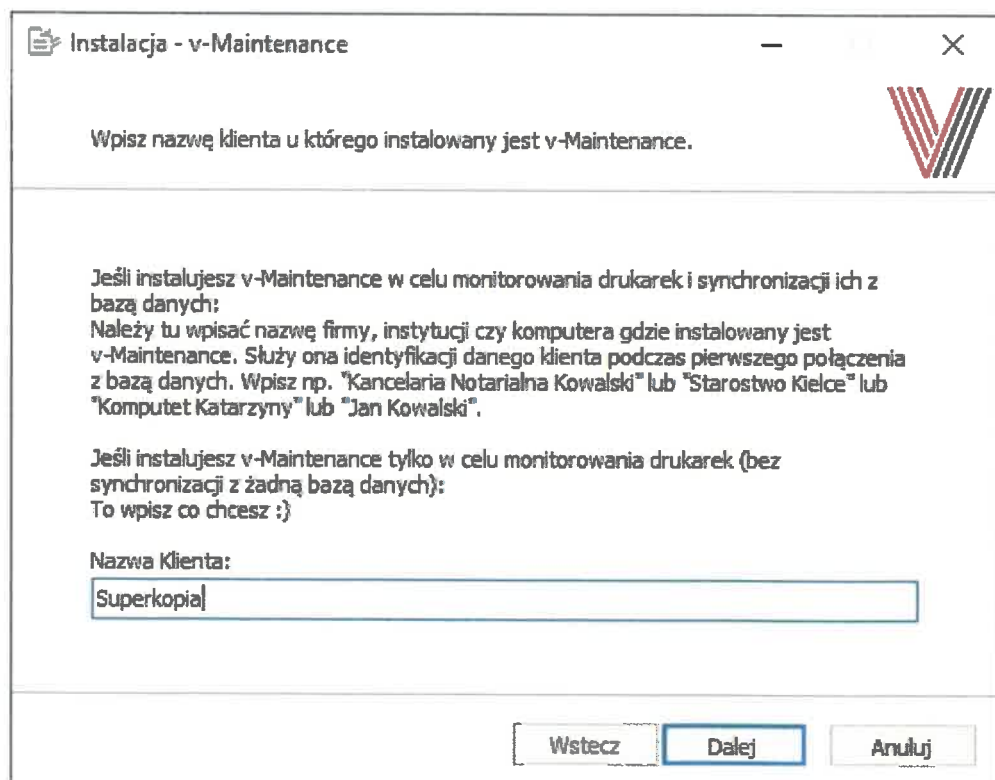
Instalacja - v-Maintenance

Wpisz nazwę klienta u którego instalowany jest v-Maintenance.

Jeśli instalujesz v-Maintenance w celu monitorowania drukarek i synchronizacji ich z bazą danych:
Należy tu wpisać nazwę firmy, instytucji czy komputera gdzie instalowany jest v-Maintenance. Służy ona identyfikacji danego klienta podczas pierwszego połączenia z bazą danych. Wpisz np. "Kancelaria Notarialna Kowalski" lub "Starostwo Kielce" lub "Komputet Katarzyny" lub "Jan Kowalski".

Jeśli instalujesz v-Maintenance tylko w celu monitorowania drukarek (bez synchronizacji z żadną bazą danych):
To wpisz co chcesz :)

Nazwa Klienta:

Superkopia

Wstecz Dalej Anuluj